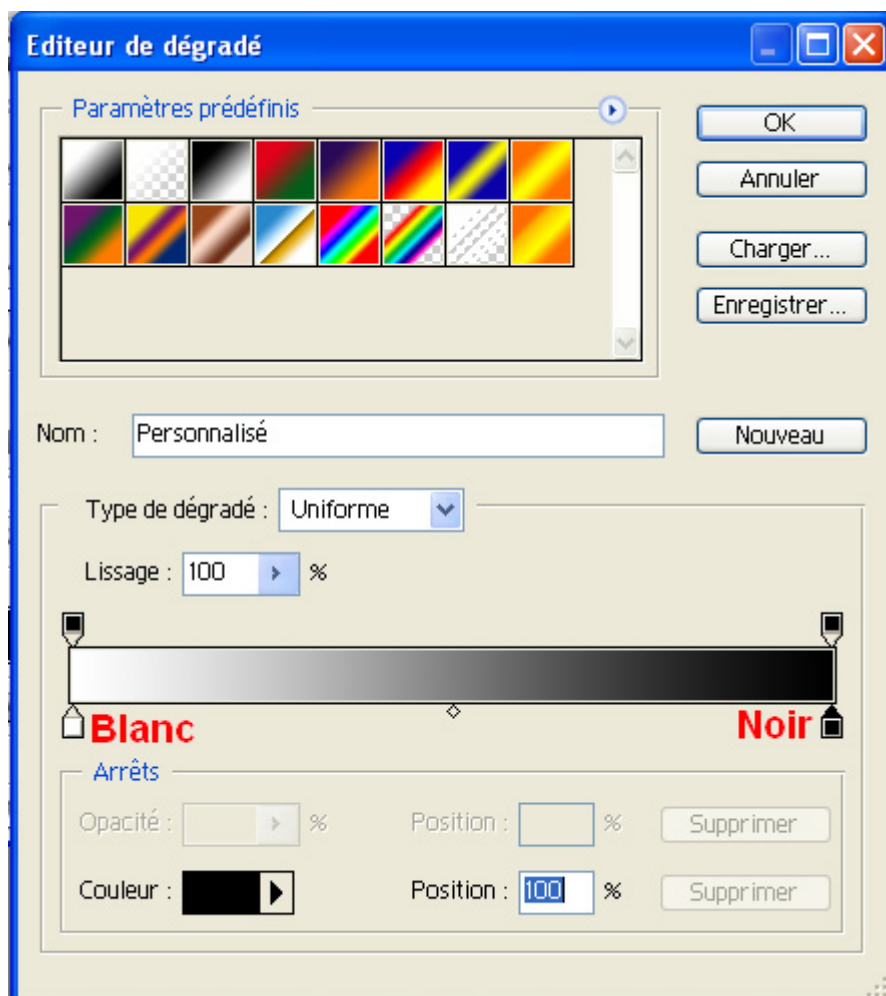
Editeur de dégradé

Paramètres prédéfinis

OK

Annuler

Charger...

Enregistrer...

Nom : Personnalisé

Nouveau

Type de dégradé : Uniforme

Lissage : 100 %

Blanc

Noir

Arrêts

Opacité : %

Position : %

Supprimer

Couleur :

Position : 100 %

Supprimer